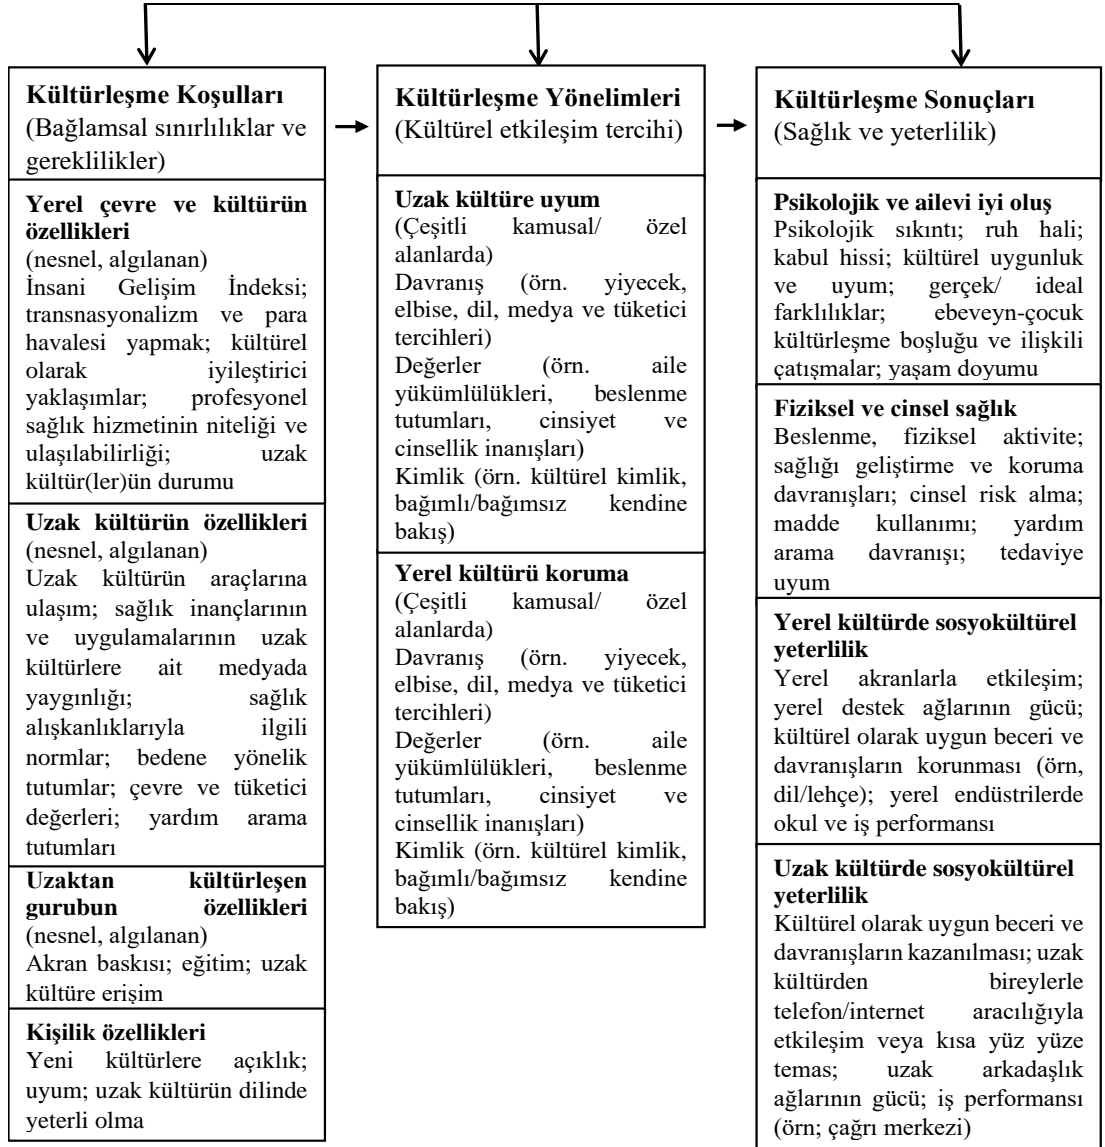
**Kültürleşme Koşulları**
(Bağlamsal sınırlılıklar ve gereklilikler)

**Yerel çevre ve kültürün özellikleri**
(nesnel, algılanan)
İnsani Gelişim İndeksi; transnasyonalizm ve para havalesi yapmak; kültürel olarak iyileştirici yaklaşımlar; profesyonel sağlık hizmetinin niteliği ve ulaşılabilirliği; uzak kültür(ler)ün durumu

**Uzak kültürün özellikleri**
(nesnel, algılanan)
Uzak kültürün araçlarına ulaşım; sağlık inançlarının ve uygulamalarının uzak kültürlere ait medyada yaygınlığı; sağlık alışkanlıklarıyla ilgili normlar; bedene yönelik tutumlar; çevre ve tüketici değerleri; yardım arama tutumları

**Uzaktan kültürleşen gurubun özellikleri**
(nesnel, algılanan)
Akran baskısı; eğitim; uzak kültüre erişim

**Kişilik özellikleri**
Yeni kültürlere açıklık; uyum; uzak kültürün dilinde yeterli olma

**Kültürleşme Yönelimleri**
(Kültürel etkileşim tercihi)

**Uzak kültüre uyum**
(Çeşitli kamusal/ özel alanlarda)
Davranış (örn. yiyecek, elbise, dil, medya ve tüketici tercihleri)
Değerler (örn. aile yükümlülükleri, beslenme tutumları, cinsiyet ve cinsellik inanışları)
Kimlik (örn. kültürel kimlik, bağımlı/bağımsız kendine bakış)

**Yerel kültürü koruma**
(Çeşitli kamusal/ özel alanlarda)
Davranış (örn. yiyecek, elbise, dil, medya ve tüketici tercihleri)
Değerler (örn. aile yükümlülükleri, beslenme tutumları, cinsiyet ve cinsellik inanışları)
Kimlik (örn. kültürel kimlik, bağımlı/bağımsız kendine bakış)

**Kültürleşme Sonuçları**
(Sağlık ve yeterlilik)

**Psikolojik ve ailevi iyi oluş**
Psikolojik sıkıntı; ruh hali; kabul hissi; kültürel uygunluk ve uyum; gerçek/ ideal farklılıklar; ebeveyn-çocuk kültürleşme boşluğu ve ilişkili çatışmalar; yaşam doyumu

**Fiziksel ve cinsel sağlık**
Beslenme, fiziksel aktivite; sağlığı geliştirme ve koruma davranışları; cinsel risk alma; madde kullanımı; yardım arama davranışı; tedaviye uyum

**Yerel kültürde sosyokültürel yeterlilik**
Yerel akranlarla etkileşim; yerel destek ağlarının gücü; kültürel olarak uygun beceri ve davranışların korunması (örn, dil/lehçe); yerel endüstrilerde okul ve iş performansı

**Uzak kültürde sosyokültürel yeterlilik**
Kültürel olarak uygun beceri ve davranışların kazanılması; uzak kültürden bireylerle telefon/internet aracılığıyla etkileşim veya kısa yüz yüze temas; uzak arkadaşlık ağlarının gücü; iş performansı (örn; çağrı merkezi)